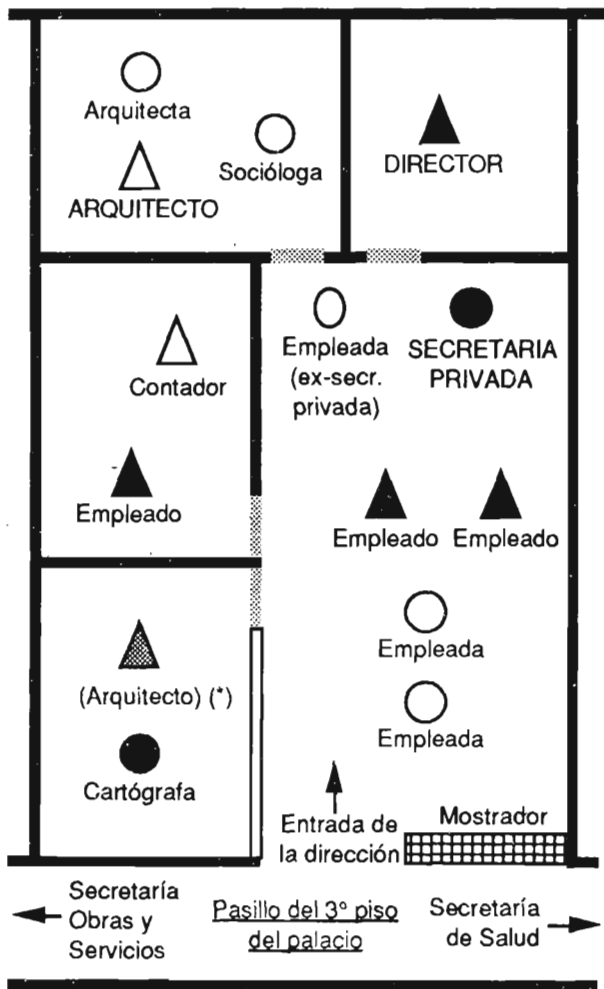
Arquitecta

ARQUITECTO

Socióloga

DIRECTOR

Contador

Empleado

Empleada (ex-secr. privada)

SECRETARIA PRIVADA

Empleado

Empleado

Empleada

Empleada

(Arquitecto) (*)

Cartógrafa

Entrada de la dirección

Mostrador

Secretaría Obras y Servicios

Pasillo del 3° piso del palacio

Secretaría de Salud